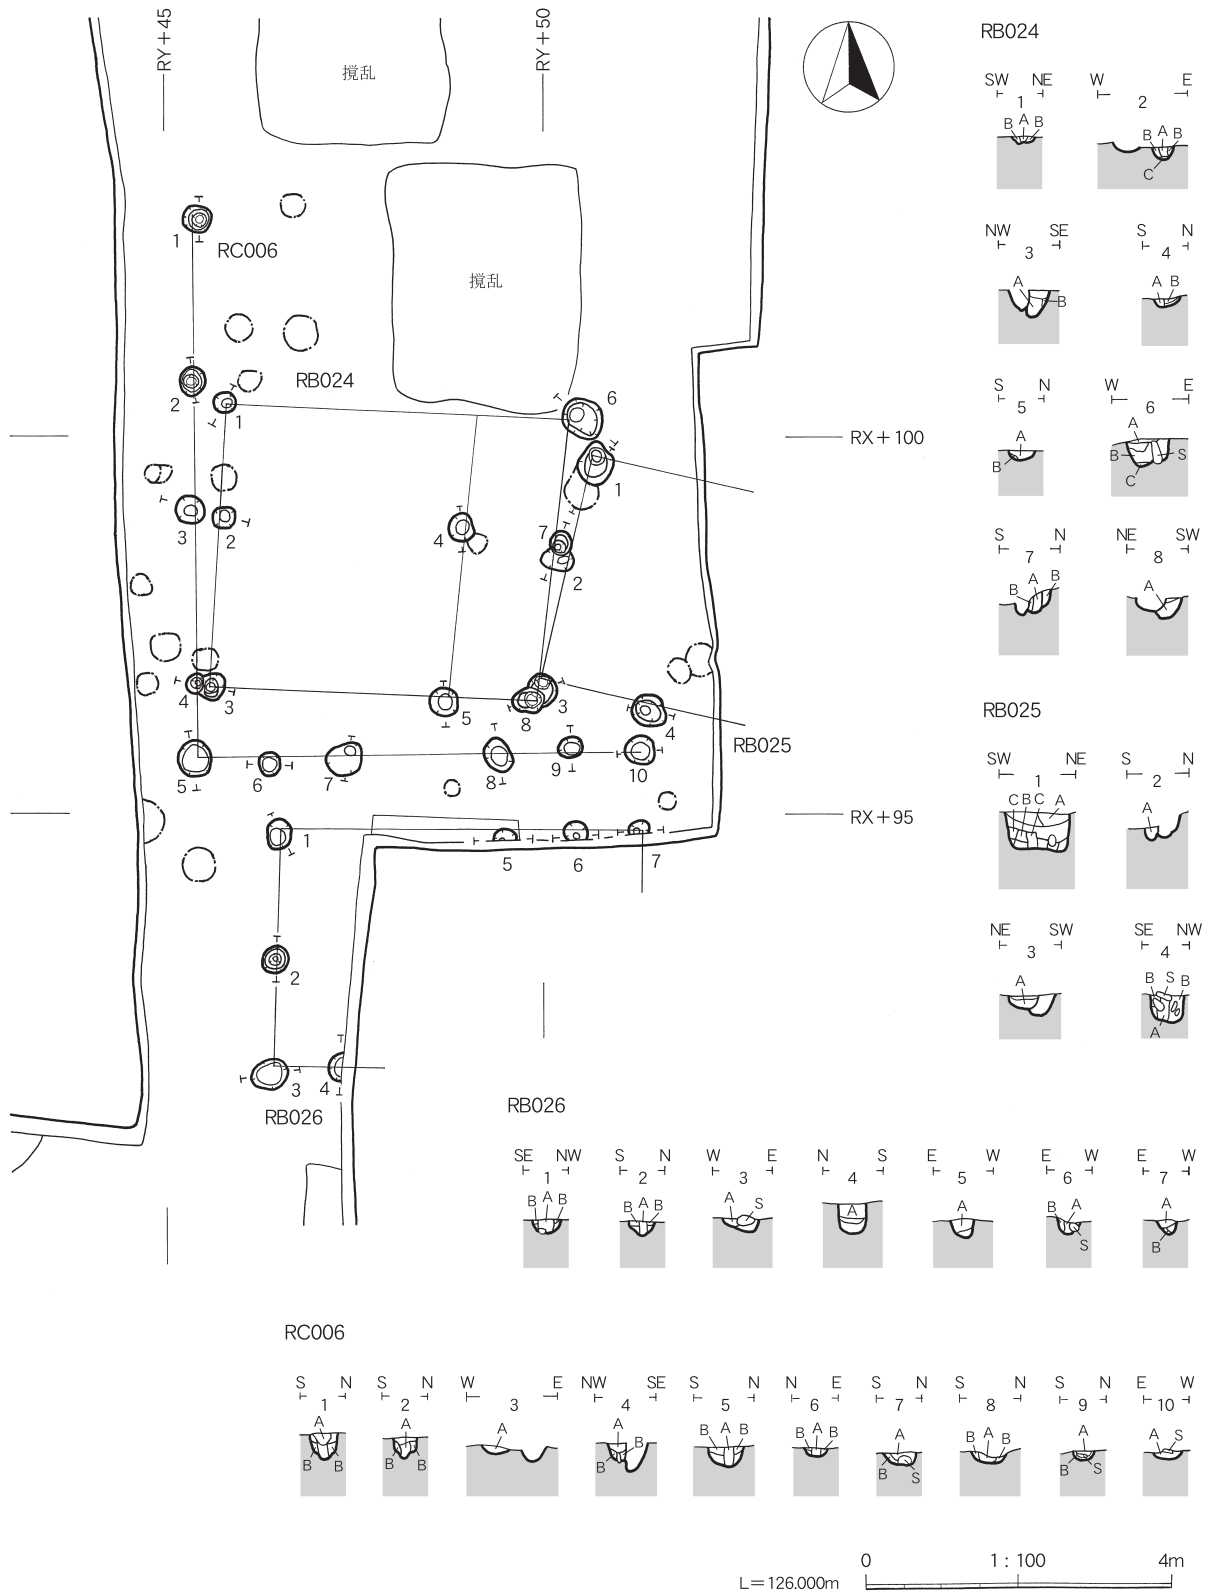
RY+45
RY+50
撹乱
撹乱
RC006
RB024
RX+100
RB025
RX+95
RB026
1
2
1
3
2
4
7
2
6
1
4
3
5
8
3
4
5
6
7
8
9
10
1
5
6
7
2
3
4

RB024
SW NE 1
B A B
W E 2
B A B
C
NW SE 3
A
B
S N 4
A B
S N 5
A
B
W E 6
A
B S
C
S N 7
B A B
NE SW 8
A

RB025
SW NE 1
C B C A
S N 2
A
NE SW 3
A
SE NW 4
B S B
A

RB026
SE NW 1
B A B
S N 2
B A B
W E 3
A S
N S 4
A
E W 5
A
E W 6
B A
S
E W 7
A
B

RC006
S N 1
A
B B
S N 2
A
B B
W E 3
A
NW SE 4
A
B
S N 5
B A B
N E 6
B A B
S N 7
A
B S
S N 8
B A B
S N 9
A
B S
E W 10
A S

0 1:100 4m
L=126.000m